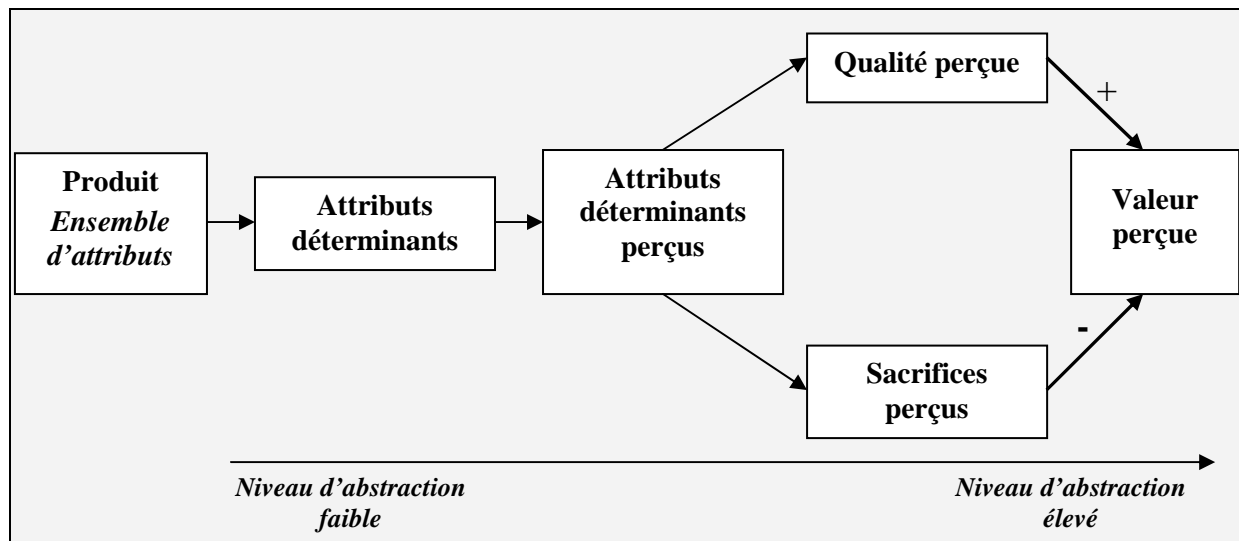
Produit
*Ensemble d'attributs*

Attributs déterminants

Attributs déterminants perçus

Qualité perçue

Sacrifices perçus

+

-

Valeur perçue

*Niveau d'abstraction faible*

*Niveau d'abstraction élevé*